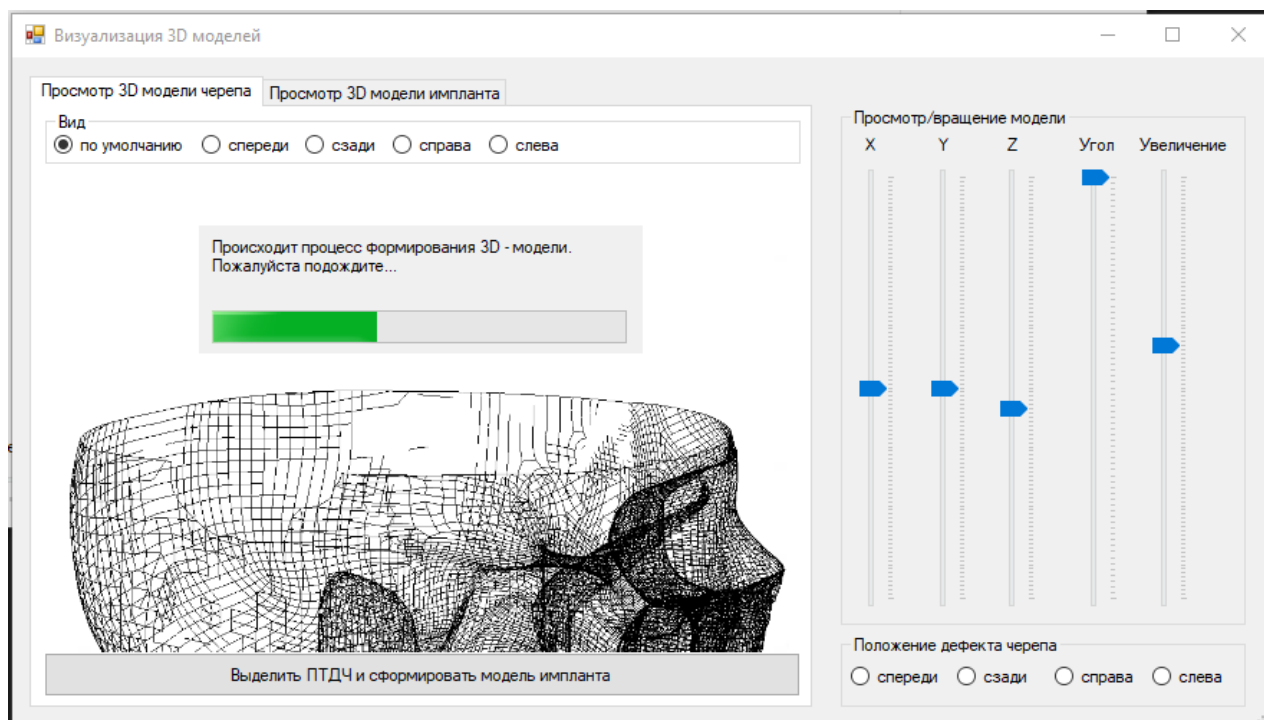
Визуализация 3D моделей

Просмотр 3D модели черепа
Просмотр 3D модели импланта

Вид
по умолчанию
спереди
сзади
справа
слева

Происходит процесс формирования 3D - модели. Пожалуйста подождите...

Выделить ПТДЧ и сформировать модель импланта

Просмотр/вращение модели
X
Y
Z
Угол
Увеличение

Положение дефекта черепа
спереди
сзади
справа
слева